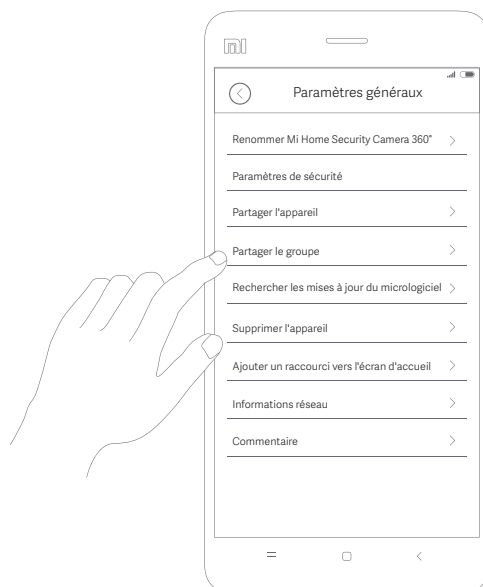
mi

Paramètres généraux

Renommer Mi Home Security Camera 360°

Paramètres de sécurité

Partager l'appareil

Partager le groupe

Rechercher les mises à jour du micrologiciel

Supprimer l'appareil

Ajouter un raccourci vers l'écran d'accueil

Informations réseau

Commentaire